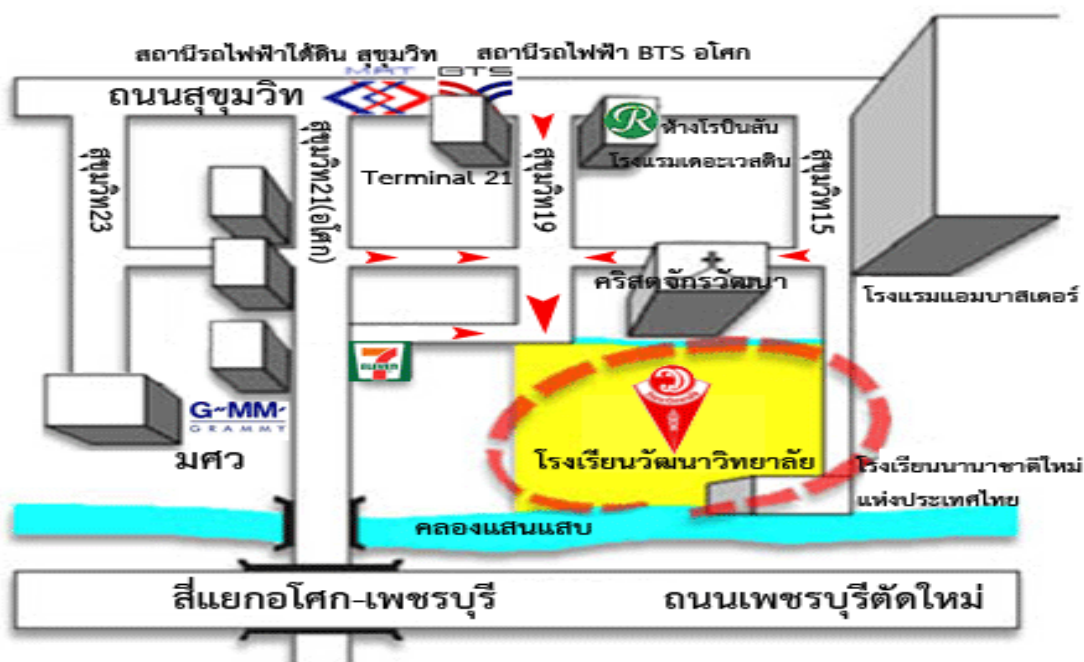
สถานีรถไฟฟ้าใต้ดิน สุขุมวิท

สถานีรถไฟฟ้า BTS อโศก

MRT

BTS

ถนนสุขุมวิท

ห้างโรบินสัน

โรงแรมเดอะเวสติน

Terminal 21

สุขุมวิท23

สุขุมวิท21(อโศก)

สุขุมวิท19

สุขุมวิท15

คริสตจักรวัฒนา

โรงแรมแอมบาสเดอร์

G~MM
GRAMMY

มศว

โรงเรียนวัฒนาวิทยาลัย

โรงเรียนนานาชาติใหม่แห่งประเทศไทย

คลองแสนแสบ

สี่แยกอโศก-เพชรบุรี

ถนนเพชรบุรีตัดใหม่